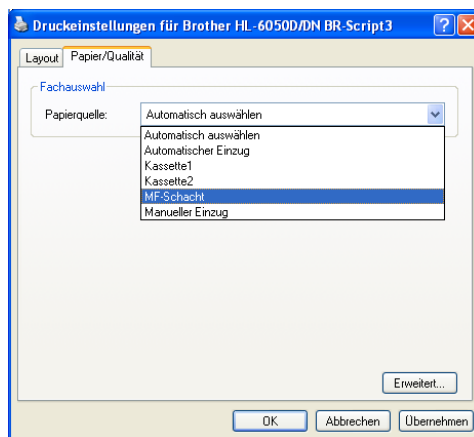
Druckeinstellungen für Brother HL-6050D/DN BR-Script3

Layout Papier/Qualität

Fachauswahl

Papierquelle: Automatisch auswählen

Automatisch auswählen
Automatischer Einzug
Kassette1
Kassette2
MF-Schacht
Manueller Einzug

Erweitert...

OK Abbrechen Übernehmen